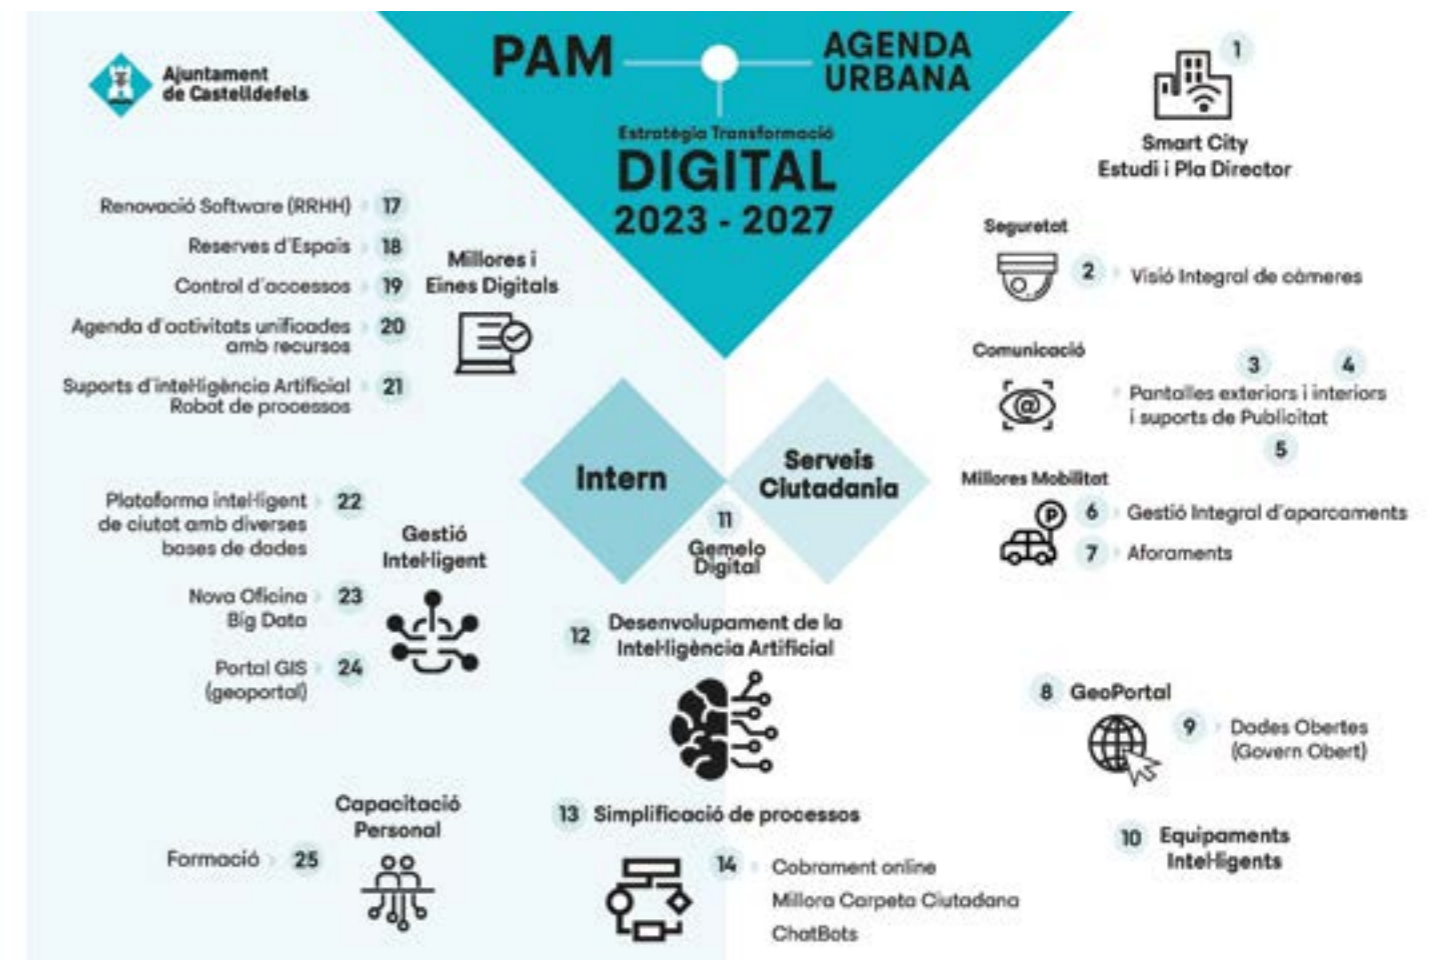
Ajuntament de Castelldefels

PAM

AGENDA URBANA

Estratègia Transformació

DIGITAL

2023 - 2027

1

Smart City
Estudi i Pla Director

Renovació Software (RRHH) 17

Reserves d'Espais 18

Control d'accessos 19

Agenda d'activitats unificades amb recursos 20

Suports d'intel·ligència Artificial Robot de processos 21

Millores i Eines Digitals

Seguretat

2 Visió Integral de càmeres

Comunicació

3 4

Pantalles exteriors i interiors i suports de Publicitat

5

Intern

Serveis Ciutadania

11

Gemelo Digital

Millores Mobilitat

6 Gestió Integral d'aparcaments

7 Aforaments

Plataforma intel·ligent de ciutat amb diverses bases de dades 22

Gestió Intel·ligent

Nova Oficina Big Data 23

Portal GIS (geoportal) 24

12 Desenvolupament de la Intel·ligència Artificial

8 GeoPortal

9 Dades Obertes (Govern Obert)

Capacitació Personal

Formació 25

13 Simplificació de processos

10 Equipaments Intel·ligents

14 Cobrament online
Millora Carpeta Ciutadana
ChatBots